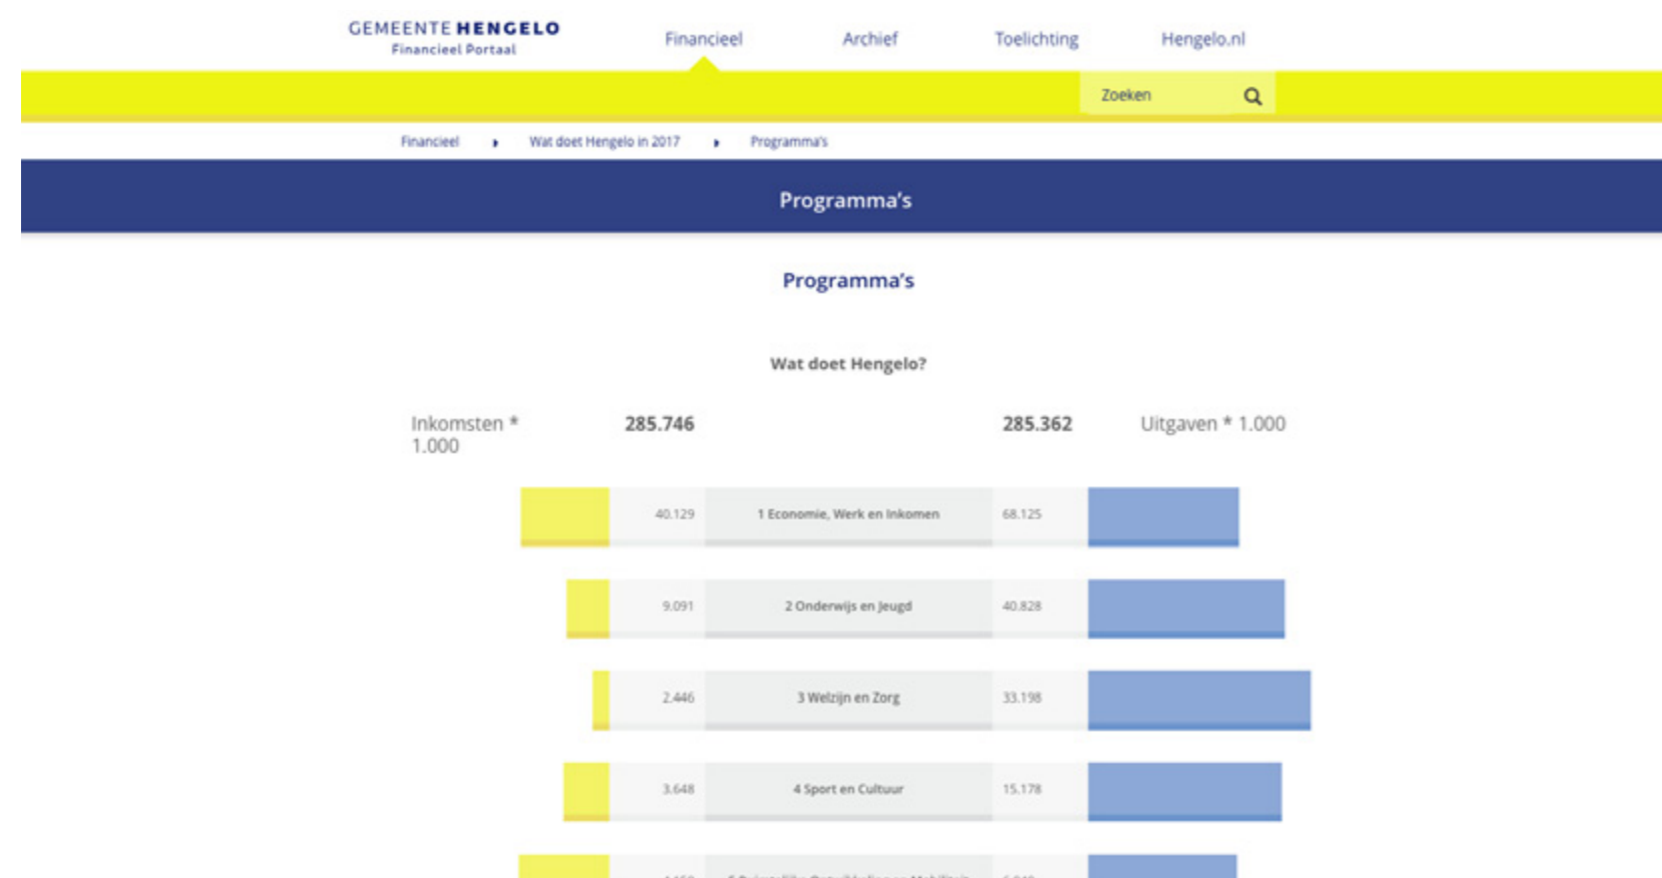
GEMEENTE HENGELO
Financieel Portaal

Financieel Archief Toelichting Hengelo.nl

Zoeken

Financieel ▸ Wat doet Hengelo in 2017 ▸ Programma's

Programma's

Programma's

Wat doet Hengelo?

Inkomsten * 1.000 285.746 285.362 Uitgaven * 1.000

| | | |
|---|---|---|
| 40.129 | 1 Economie, Werk en Inkomen | 68.125 |
| 9.091 | 2 Onderwijs en Jeugd | 40.828 |
| 2.446 | 3 Welzijn en Zorg | 33.198 |
| 3.648 | 4 Sport en Cultuur | 15.178 |
| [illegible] | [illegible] | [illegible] |